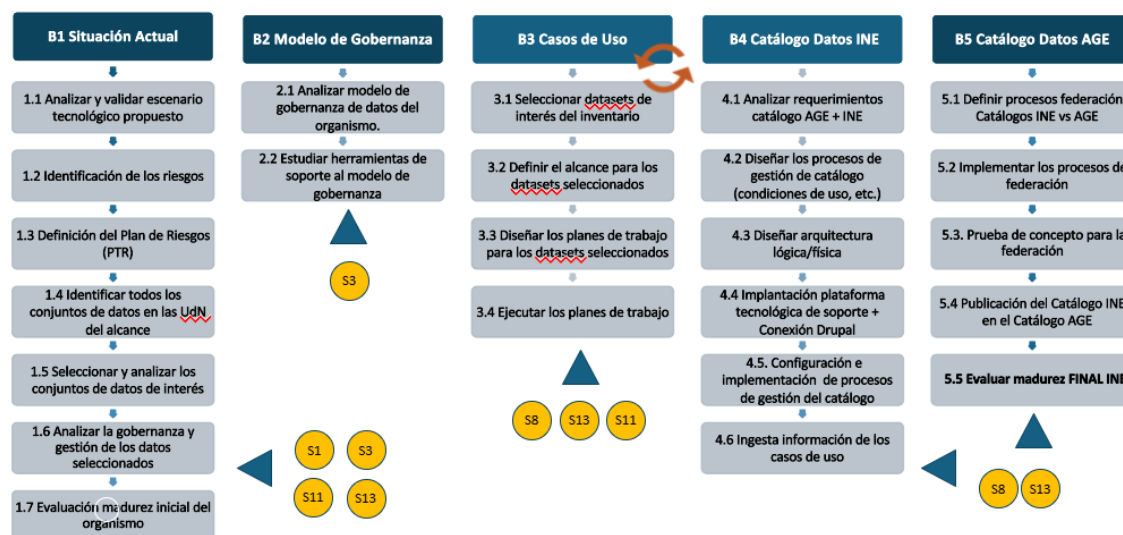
B1 Situación Actual

1.1 Analizar y validar escenario tecnológico propuesto

1.2 Identificación de los riesgos

1.3 Definición del Plan de Riesgos (PTR)

1.4 Identificar todos los conjuntos de datos en las UdN del alcance

1.5 Seleccionar y analizar los conjuntos de datos de interés

1.6 Analizar la gobernanza y gestión de los datos seleccionados

1.7 Evaluación madurez inicial del organismo

B2 Modelo de Gobernanza

2.1 Analizar modelo de gobernanza de datos del organismo.

2.2 Estudiar herramientas de soporte al modelo de gobernanza

S3

S1

S3

S11

S13

B3 Casos de Uso

3.1 Seleccionar datasets de interés del inventario

3.2 Definir el alcance para los datasets seleccionados

3.3 Diseñar los planes de trabajo para los datasets seleccionados

3.4 Ejecutar los planes de trabajo

S8

S13

S11

B4 Catálogo Datos INE

4.1 Analizar requerimientos catálogo AGE + INE

4.2 Diseñar los procesos de gestión de catálogo (condiciones de uso, etc.)

4.3 Diseñar arquitectura lógica/física

4.4 Implantación plataforma tecnológica de soporte + Conexión Drupal

4.5. Configuración e implementación de procesos de gestión del catálogo

4.6 Ingesta información de los casos de uso

B5 Catálogo Datos AGE

5.1 Definir procesos federación Catálogos INE vs AGE

5.2 Implementar los procesos de federación

5.3. Prueba de concepto para la federación

5.4 Publicación del Catálogo INE en el Catálogo AGE

5.5 Evaluar madurez FINAL INE

S8

S13